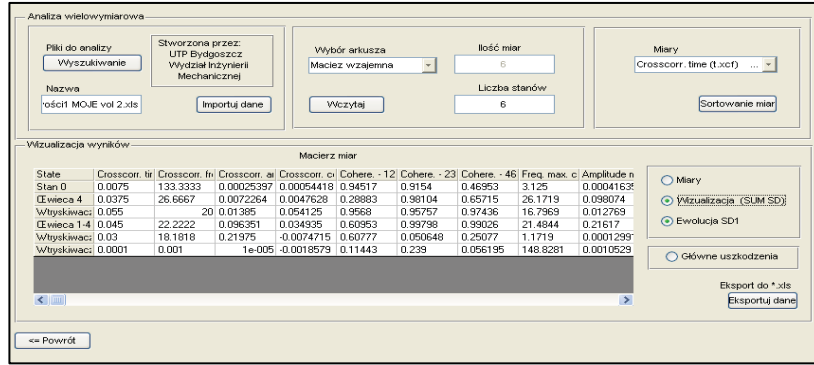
Analiza wielowymiarowa

Pliki do analizy
Wyszukiwanie
Stworzona przez:
UTP Bydgoszcz
Wydział Inżynierii Mechanicznej
Nazwa
ości1 MOJE vol 2.xls
Importuj dane

Wybór arkusza
Maciez wzajemna
Ilość miar
6
Liczba stanów
6
Wczytaj

Miary
Crosscorr. time (t.xcf) ...
Sortowanie miar

Wizualizacja wyników
Macierz miar

| State | Crosscorr. tir | Crosscorr. fr | Crosscorr. a | Crosscorr. c | Cohere. - 12 | Cohere. - 23 | Cohere. - 46 | Freq. max. c | Amplitude n |
|---|---|---|---|---|---|---|---|---|---|
| Stan 0 | 0.0075 | 133.3333 | 0.00025397 | 0.00054418 | 0.94517 | 0.9154 | 0.46953 | 3.125 | 0.00041635 |
| Œwieca 4 | 0.0375 | 26.6667 | 0.0072264 | 0.0047628 | 0.28883 | 0.98104 | 0.65715 | 26.1719 | 0.098074 |
| Wtryskiwac: | 0.055 | 20 | 0.01385 | 0.054125 | 0.9568 | 0.95757 | 0.97436 | 16.7969 | 0.012769 |
| Œwieca 1-4 | 0.045 | 22.2222 | 0.096351 | 0.034935 | 0.60953 | 0.99798 | 0.99026 | 21.4844 | 0.21617 |
| Wtryskiwac: | 0.03 | 18.1818 | 0.21975 | -0.0074715 | 0.60777 | 0.050648 | 0.25077 | 1.1719 | 0.0001299 |
| Wtryskiwac: | 0.0001 | 0.001 | 1e-005 | -0.0018579 | 0.11443 | 0.239 | 0.056195 | 148.8281 | 0.0010529 |

Miary
Wizualizacja (SUM SD)
Ewolucja SD1
Główne uszkodzenia
Eksport do *.xls
Eksportuj dane

<= Powrót